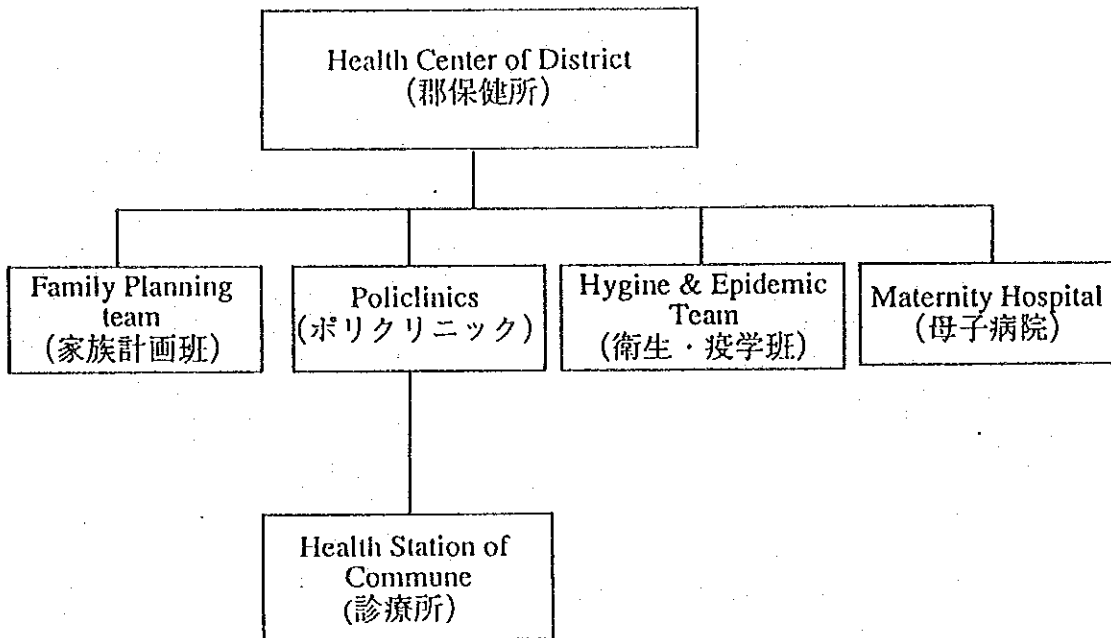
Health Center of District
(郡保健所)

Family Planning team
(家族計画班)

Policlinics
(ポリクリニック)

Hygine & Epidemic Team
(衛生・疫学班)

Maternity Hospital
(母子病院)

Health Station of Commune
(診療所)